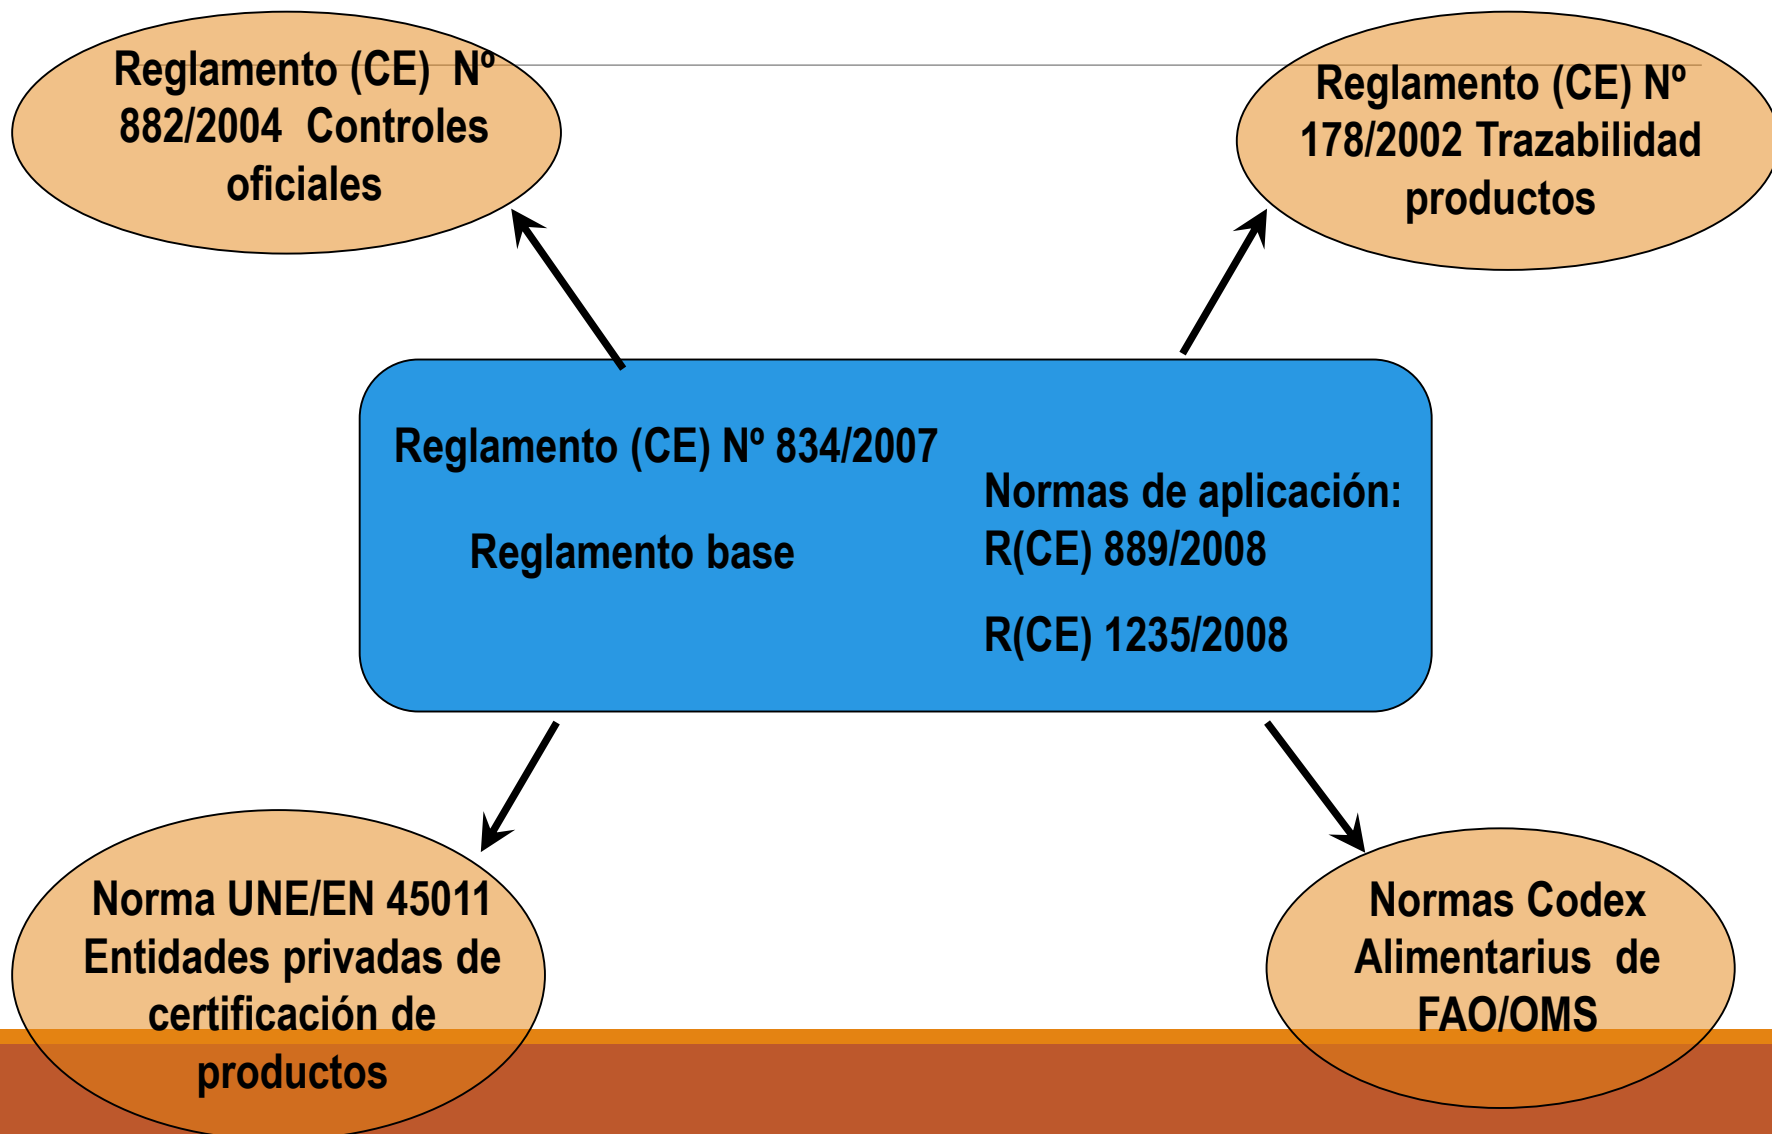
Reglamento (CE) Nº 882/2004 Controles oficiales

Reglamento (CE) Nº 178/2002 Trazabilidad productos

Reglamento (CE) Nº 834/2007

Reglamento base

Normas de aplicación:
R(CE) 889/2008

R(CE) 1235/2008

Norma UNE/EN 45011 Entidades privadas de certificación de productos

Normas Codex Alimentarius de FAO/OMS